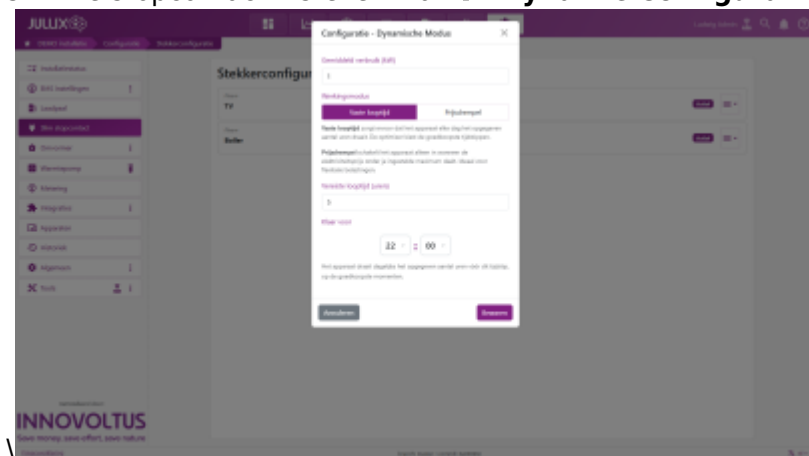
JULLIX

Stekkerconfigur

TV

Boiler

Configuratie - Dynamische Modus

Gemiddeld verbruik (kW)

1

Werkingsmodus

Vaste looptijd

Prijsdrempel

Vaste looptijd zorgt ervoor dat het apparaat elke dag het opgegeven aantal uren draait. De optimalisatie zal de goedkoopste tijdsloppen.

Prijsdrempel schakelt het apparaat alleen in wanneer de elektriciteitsprijs onder je ingestelde maximum daalt. Ideaal voor flexibele belastingen.

Vereiste looptijd (uren)

3

Klaar voor:

22 : 00

Het apparaat draait dagelijks het opgegeven aantal uren vóór dit tijdstip, op de goedkoopste momenten.

Annuleren

Opslaan

INNOVOLTUS
Save money, save effort, save nature

\